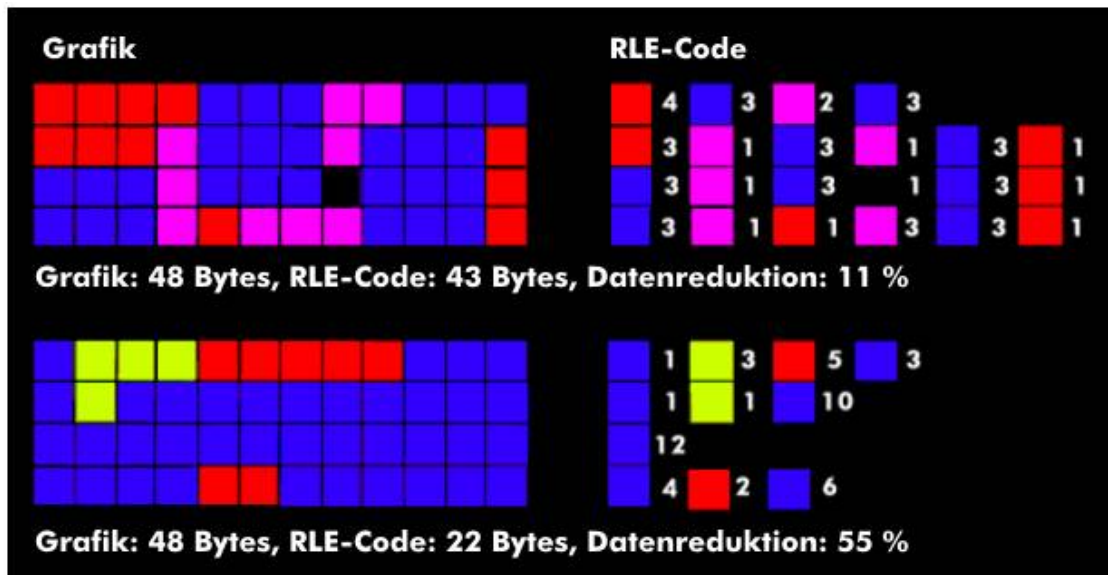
Grafik

RLE-Code

4 3 2 3
3 1 3 1 3 1
3 1 3 1 3 1
3 1 1 3 3 1

Grafik: 48 Bytes, RLE-Code: 43 Bytes, Datenreduktion: 11 %

1 3 5 3
1 1 10
12
4 2 6

Grafik: 48 Bytes, RLE-Code: 22 Bytes, Datenreduktion: 55 %